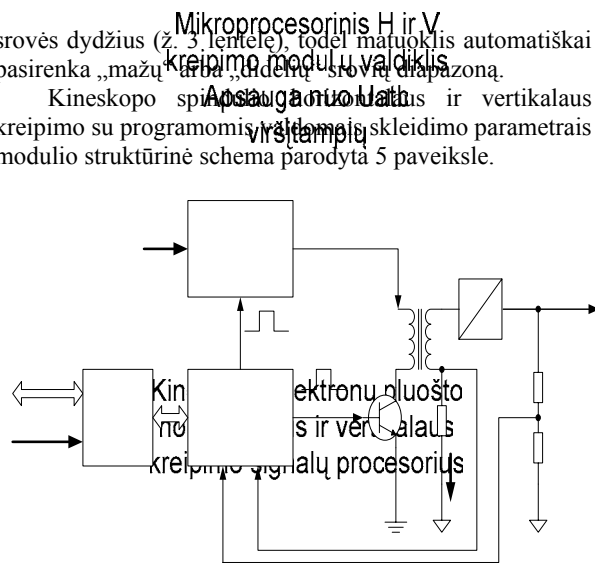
Mikroprocesorinis H ir V kreipimo modulių valdiklis

srovės dydžius (ž. 3 lentelę), todėl matuoklis automatiškai pasirenka „mažų" arba „didelių" srovių diapazoną.

Kineskopo spindulio horizontalaus ir vertikalaus kreipimo su programomis valdomais skleidimo parametrais modulio struktūrinė schema parodyta 5 paveiksle.

Apsauga nuo Uatb viršįtampių

Kineskopo elektronų pluošto horizontalaus ir vertikalaus kreipimo signalų procesorius